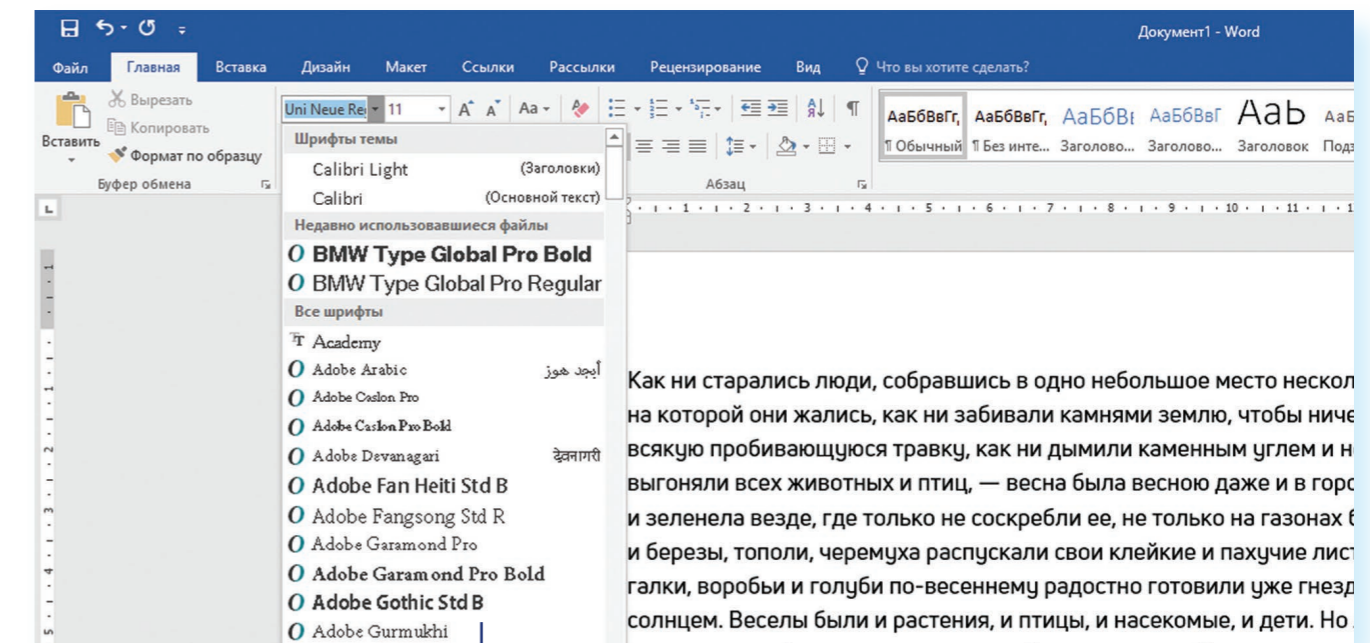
Документ1 - Word

Файл Главная Вставка Дизайн Макет Ссылки Рассылки Рецензирование Вид Что вы хотите сделать?

Вырезать
Копировать
Вставить
Формат по образцу
Буфер обмена

Uni Neue Re 11 A A Aa

Шрифты темы
Calibri Light (Заголовки)
Calibri (Основной текст)
Недавно использовавшиеся файлы
BMW Type Global Pro Bold
BMW Type Global Pro Regular
Все шрифты
Academy
Adobe Arabic أبجد هوز
Adobe Caslon Pro
Adobe Caslon Pro Bold
Adobe Devanagari देवनागरी
Adobe Fan Heiti Std B
Adobe Fangsong Std R
Adobe Garamond Pro
Adobe Garamond Pro Bold
Adobe Gothic Std B
Adobe Gurmukhi

Абзац

АаБбВвГг, АаБбВвГг, АаБбВı АаБбВвГ АаЬ АаБ
¶ Обычный ¶ Без инте... Заголово... Заголово... Заголовок Подз

1 2 3 4 5 6 7 8 9 10 11

Как ни старались люди, собравшись в одно небольшое место нескол на которой они жались, как ни забивали камнями землю, чтобы ниче всякую пробивающуюся травку, как ни дымили каменным углем и н выгоняли всех животных и птиц, — весна была весною даже и в гор и зеленела везде, где только не соскребли ее, не только на газонах и березы, тополи, черемуха распускали свои клейкие и пахучие лист галки, воробьи и голуби по-весеннему радостно готовили уже гнезд солнцем. Веселы были и растения, и птицы, и насекомые, и дети. Но